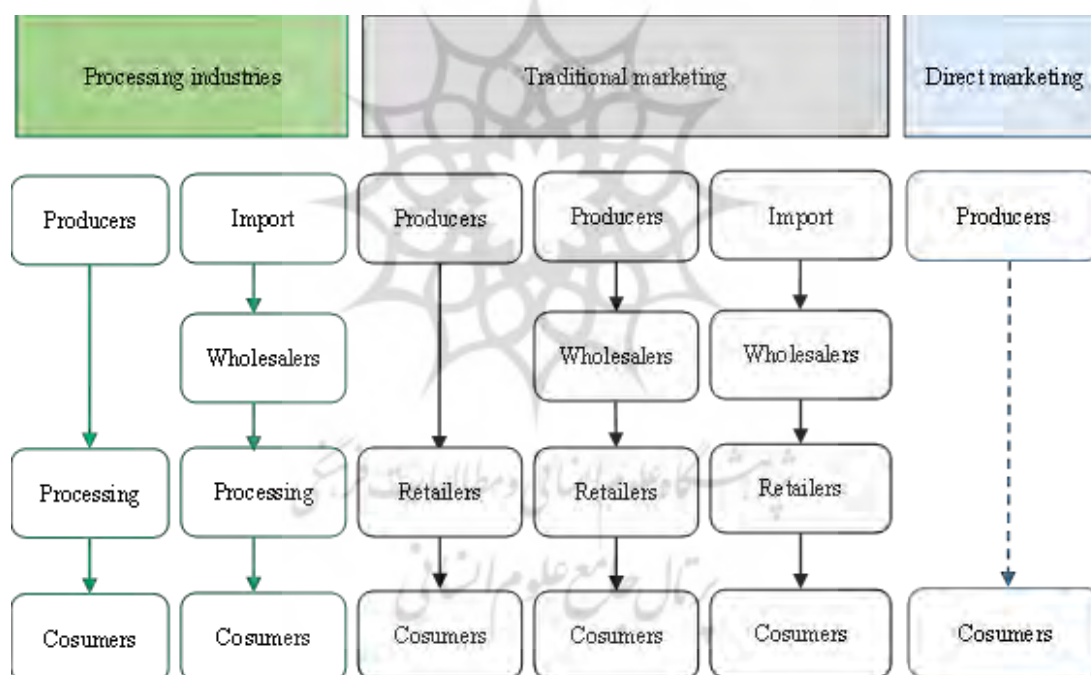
Processing industries

Traditional marketing

Direct marketing

Producers
Processing
Cosumers

Import
Wholesalers
Processing
Cosumers

Producers
Retailers
Cosumers

Producers
Wholesalers
Retailers
Cosumers

Import
Wholesalers
Retailers
Cosumers

Producers
Cosumers

پژوهشگاه علوم انسانی و مطالعات فرهنگی
پرتال جامع علوم انسانی